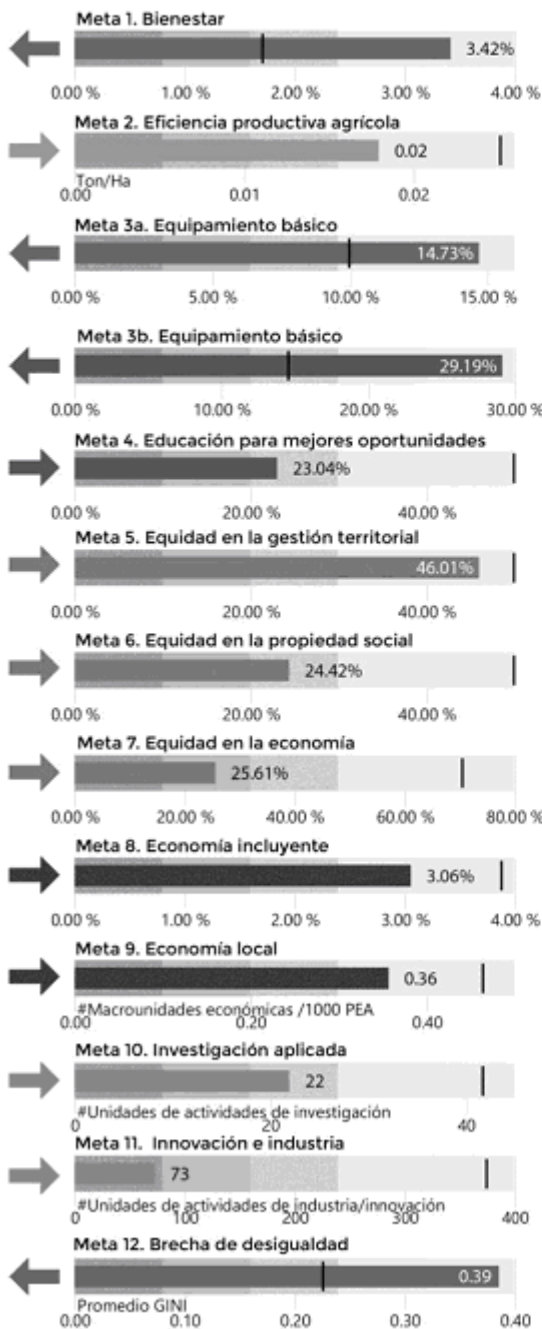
Meta 1. Bienestar
3.42%
0.00 % 1.00 % 2.00 % 3.00 % 4.00 %

Meta 2. Eficiencia productiva agrícola
0.02
Ton/Ha
0.00 0.01 0.02

Meta 3a. Equipamiento básico
14.73%
0.00 % 5.00 % 10.00 % 15.00 %

Meta 3b. Equipamiento básico
29.19%
0.00 % 10.00 % 20.00 % 30.00 %

Meta 4. Educación para mejores oportunidades
23.04%
0.00 % 20.00 % 40.00 %

Meta 5. Equidad en la gestión territorial
46.01%
0.00 % 20.00 % 40.00 %

Meta 6. Equidad en la propiedad social
24.42%
0.00 % 20.00 % 40.00 %

Meta 7. Equidad en la economía
25.61%
0.00 % 20.00 % 40.00 % 60.00 % 80.00 %

Meta 8. Economía incluyente
3.06%
0.00 % 1.00 % 2.00 % 3.00 % 4.00 %

Meta 9. Economía local
0.36
#Macrounidades económicas /1000 PEA
0.00 0.20 0.40

Meta 10. Investigación aplicada
22
#Unidades de actividades de investigación
0 20 40

Meta 11. Innovación e industria
73
#Unidades de actividades de industria/innovación
0 100 200 300 400

Meta 12. Brecha de desigualdad
0.39
Promedio GINI
0.00 0.10 0.20 0.30 0.40